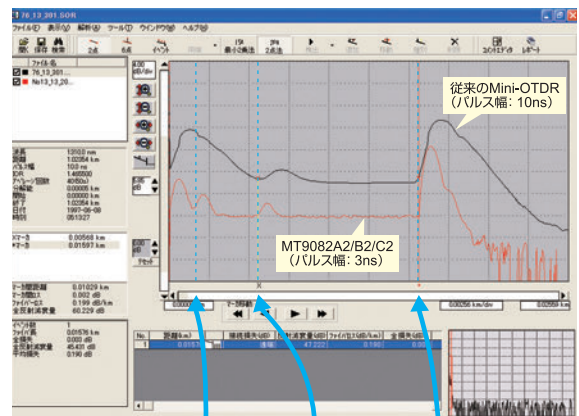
76_13_201.SOR

ファイル(F) 表示(V) 解析(A) ツール(T) ウインドウ(W) ヘルプ(H)

開く 保存 検索 2点 5点 イベント 最小2乗法 2点法 ユーザ定義 レポート

ファイル名
76_13_201...
No13_20...

1310.0 nm
1.02354 km
100 ns
1.465500
0.00005 km
0.00000 km
1.02354 km
1997-06-09
051327

Xマーカ 0.00568 km
Yマーカ 0.01597 km

マーカ間距離 0.01029 km
マーカ間ロス 0.002 dB
ファイバーロス 0.199 dB/km
全反射減衰量 60.229 dB

イベント数 1
距離 0.01576 km
全損失 0.000 dB
全反射減衰量 45.491 dB
平均損失 0.190 dB

従来のMini-OTDR
(パルス幅: 10ns)

MT9082A2/B2/C2
(パルス幅: 3ns)

0.00256 km/div

No. 距離(km) 接続損失(dB) 反射減衰量(dB) ファイバロス(dB/km) 全損失(dB)
1 0.0157 (反射) 47.222 0.190 0.000